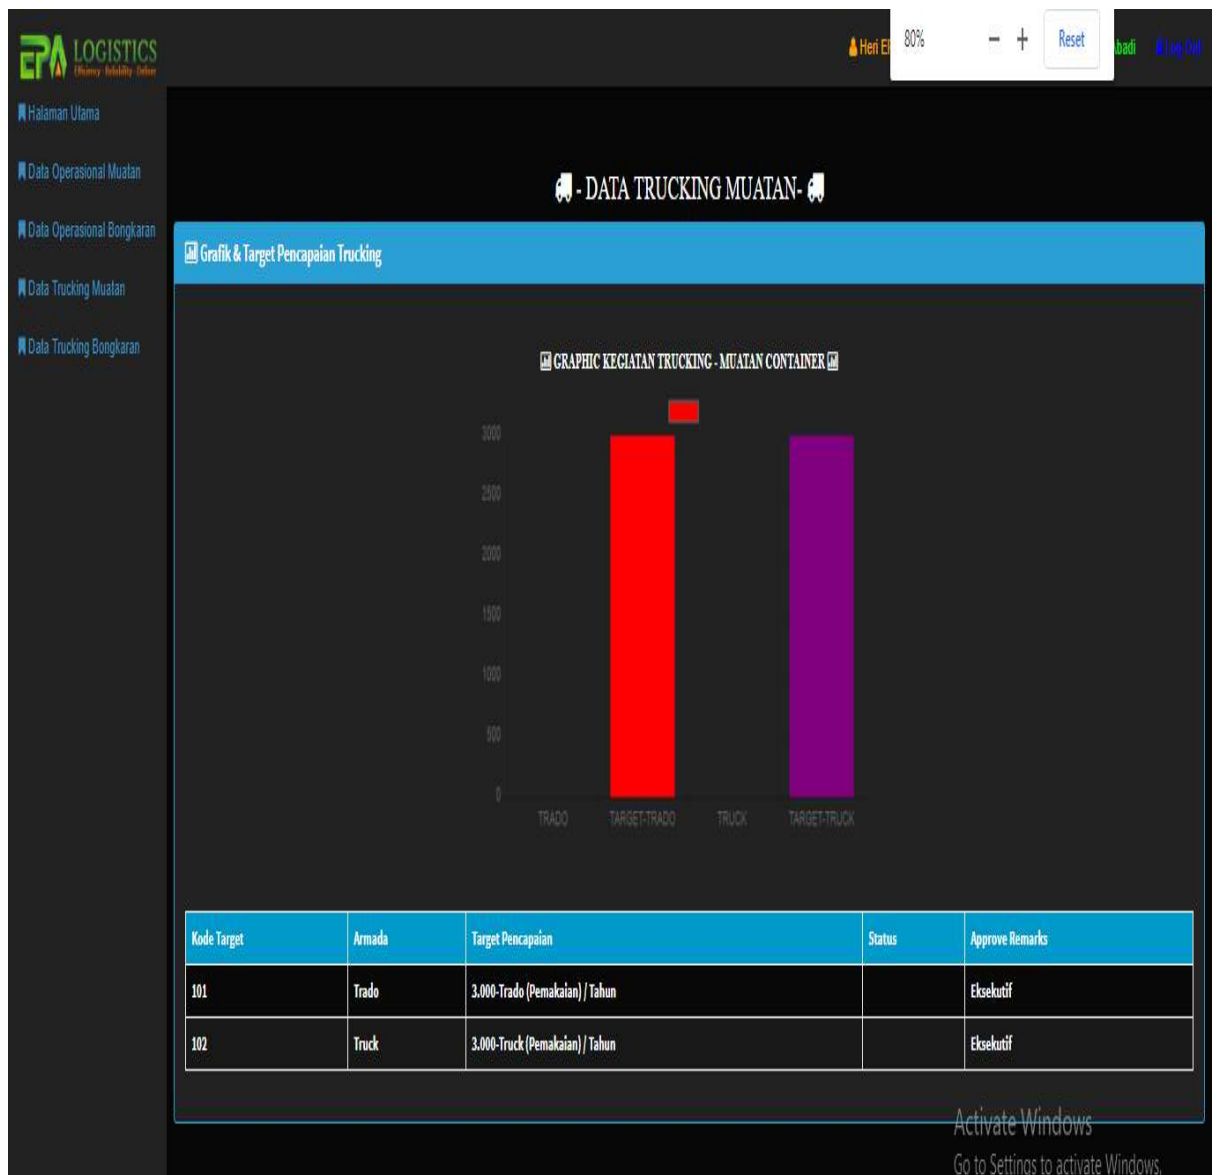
EPA LOGISTICS
Efficiency Reliability Deliver

Heri E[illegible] 80% − + Reset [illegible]badi Log Out

Halaman Utama

Data Operasional Muatan

Data Operasional Bongkaran

Data Trucking Muatan

Data Trucking Bongkaran

- DATA TRUCKING MUATAN -

Grafik & Target Pencapaian Trucking

GRAPHIC KEGIATAN TRUCKING - MUATAN CONTAINER

3000
2500
2000
1500
1000
500
0

TRADO TARGET-TRADO TRUCK TARGET-TRUCK

| Kode Target | Armada | Target Pencapaian | Status | Approve Remarks |
|---|---|---|---|---|
| 101 | Trado | 3.000-Trado (Pemakaian) / Tahun | | Eksekutif |
| 102 | Truck | 3.000-Truck (Pemakaian) / Tahun | | Eksekutif |

Activate Windows
Go to Settings to activate Windows.